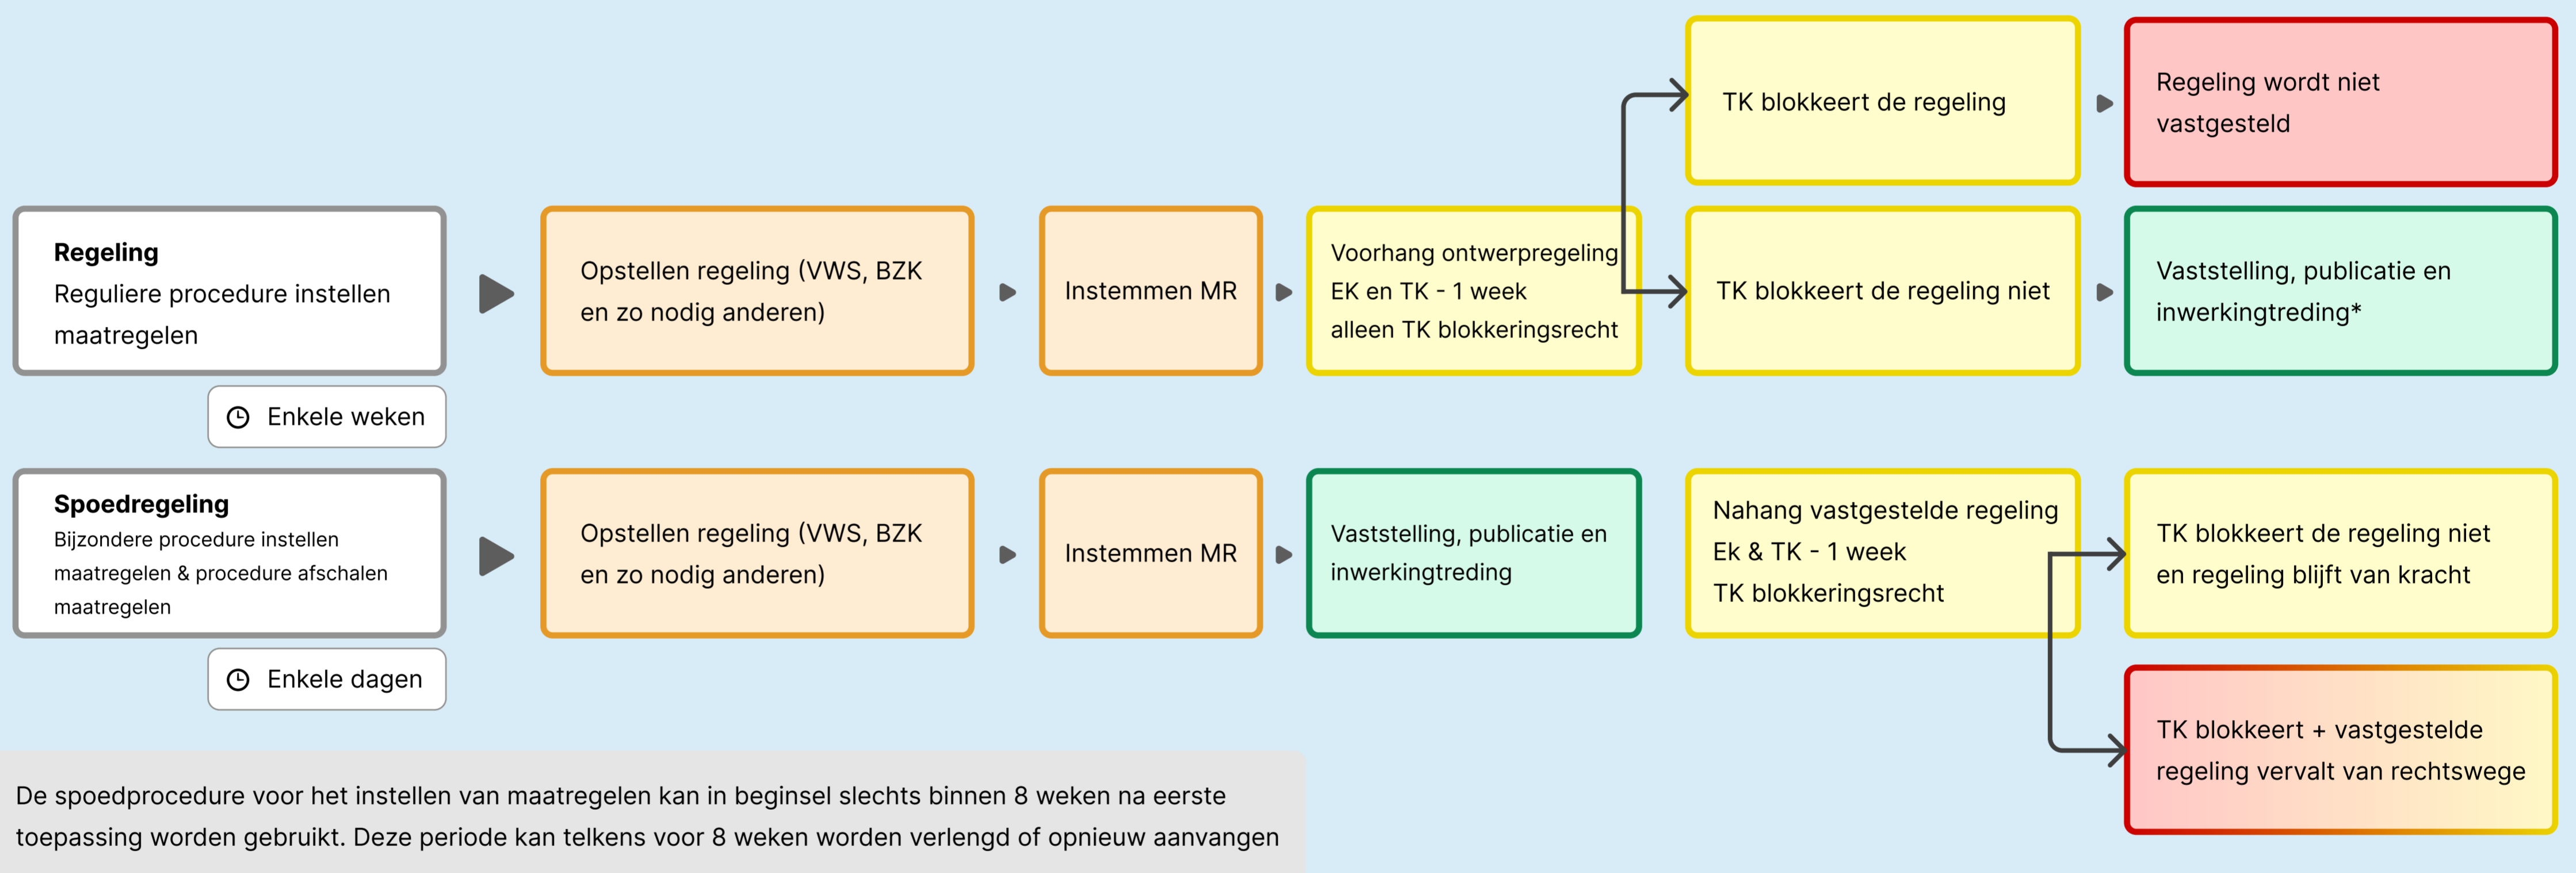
**Regeling**
Reguliere procedure instellen maatregelen

Enkele weken

Opstellen regeling (VWS, BZK en zo nodig anderen)

Instemmen MR

Voorhang ontwerpregeling
EK en TK - 1 week
alleen TK blokkeringsrecht

TK blokkeert de regeling

Regeling wordt niet vastgesteld

TK blokkeert de regeling niet

Vaststelling, publicatie en inwerkingtreding*

**Spoedregeling**
Bijzondere procedure instellen maatregelen & procedure afschalen maatregelen

Enkele dagen

Opstellen regeling (VWS, BZK en zo nodig anderen)

Instemmen MR

Vaststelling, publicatie en inwerkingtreding

Nahang vastgestelde regeling
Ek & TK - 1 week
TK blokkeringsrecht

TK blokkeert de regeling niet en regeling blijft van kracht

TK blokkeert + vastgestelde regeling vervalt van rechtswege

De spoedprocedure voor het instellen van maatregelen kan in beginsel slechts binnen 8 weken na eerste toepassing worden gebruikt. Deze periode kan telkens voor 8 weken worden verlengd of opnieuw aanvangen